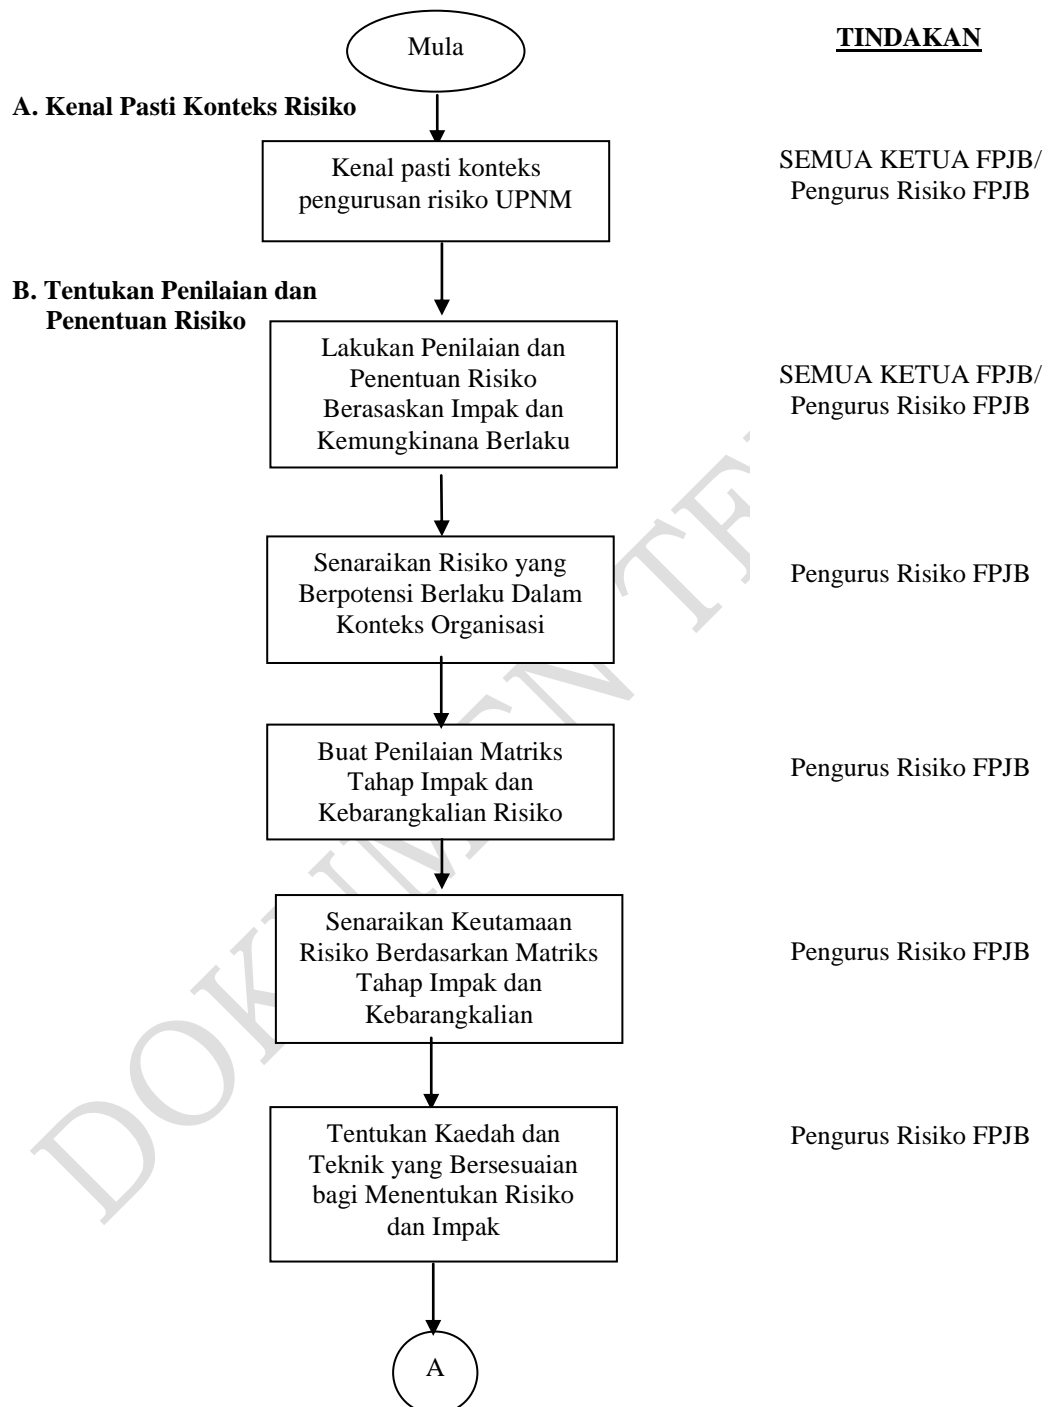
Mula

TINDAKAN

A. Kenal Pasti Konteks Risiko

Kenal pasti konteks pengurusan risiko UPNM

SEMUA KETUA FPJB/ Pengurus Risiko FPJB

B. Tentukan Penilaian dan Penentuan Risiko

Lakukan Penilaian dan Penentuan Risiko Berasaskan Impak dan Kemungkinana Berlaku

SEMUA KETUA FPJB/ Pengurus Risiko FPJB

Senaraikan Risiko yang Berpotensi Berlaku Dalam Konteks Organisasi

Pengurus Risiko FPJB

Buat Penilaian Matriks Tahap Impak dan Kebarangkalian Risiko

Pengurus Risiko FPJB

Senaraikan Keutamaan Risiko Berdasarkan Matriks Tahap Impak dan Kebarangkalian

Pengurus Risiko FPJB

Tentukan Kaedah dan Teknik yang Bersesuaian bagi Menentukan Risiko dan Impak

Pengurus Risiko FPJB

A

DOKUMEN TER